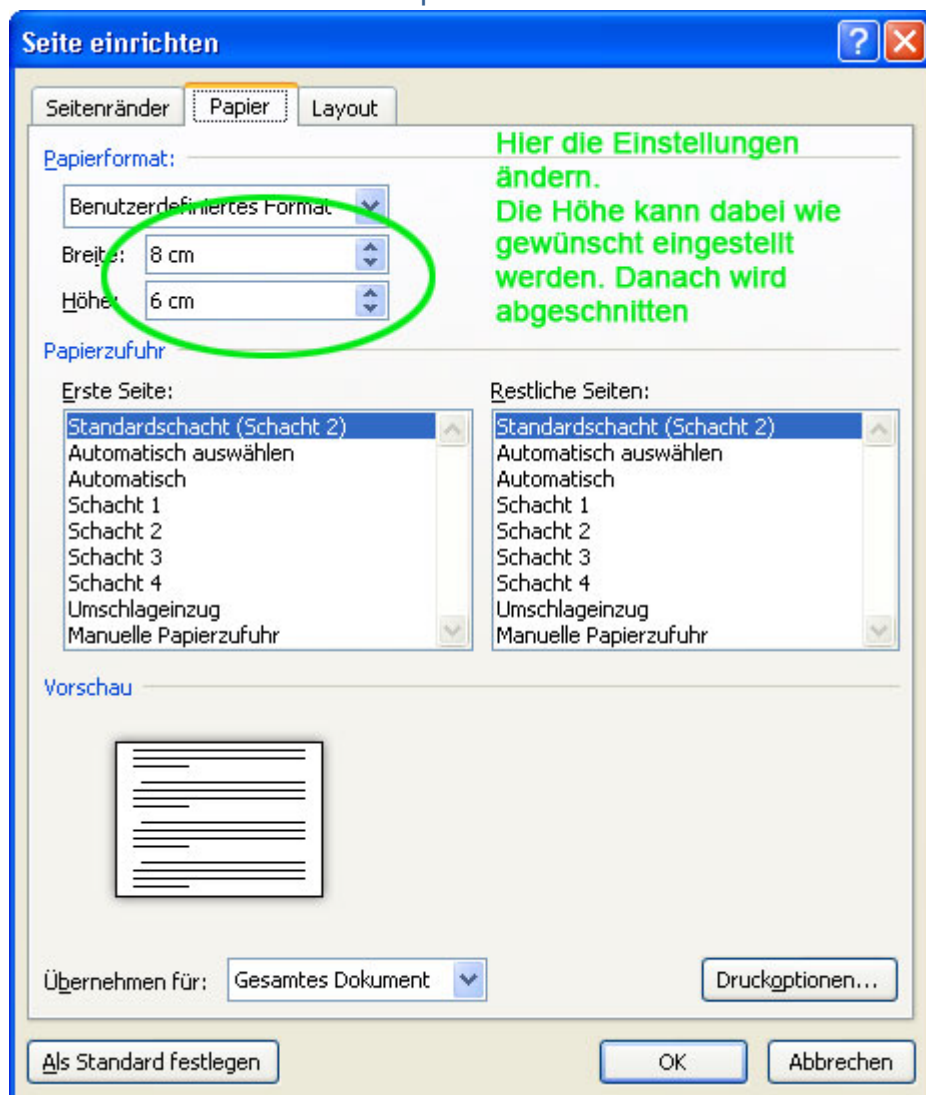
Seite einrichten

Seitenränder | Papier | Layout

Papierformat:

Hier die Einstellungen ändern.
Die Höhe kann dabei wie gewünscht eingestellt werden. Danach wird abgeschnitten

Benutzerdefiniertes Format

Breite: 8 cm

Höhe: 6 cm

Papierzufuhr

Erste Seite:
Standardschacht (Schacht 2)
Automatisch auswählen
Automatisch
Schacht 1
Schacht 2
Schacht 3
Schacht 4
Umschlageinzug
Manuelle Papierzufuhr

Restliche Seiten:
Standardschacht (Schacht 2)
Automatisch auswählen
Automatisch
Schacht 1
Schacht 2
Schacht 3
Schacht 4
Umschlageinzug
Manuelle Papierzufuhr

Vorschau

Übernehmen für: Gesamtes Dokument

Druckoptionen...

Als Standard festlegen

OK

Abbrechen